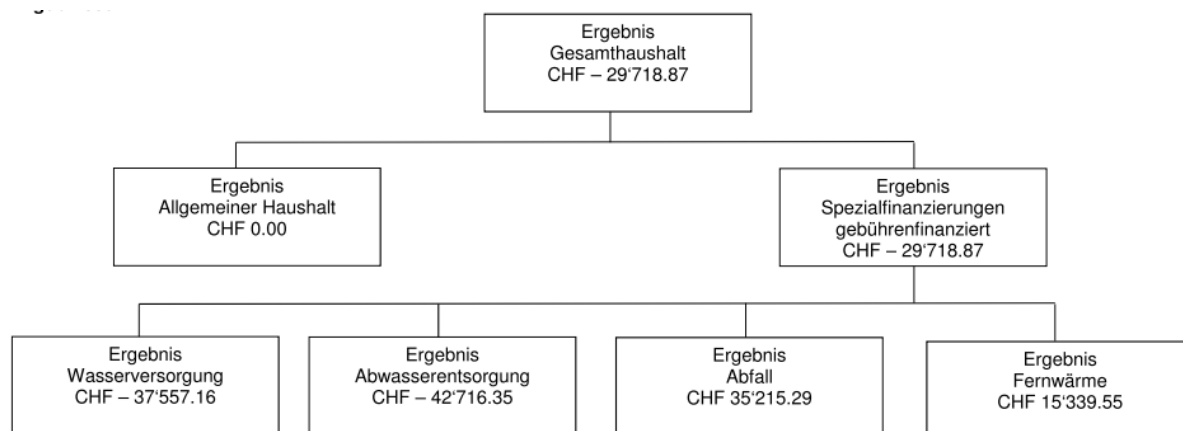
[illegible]

Ergebnis
Gesamthaushalt
CHF – 29'718.87

Ergebnis
Allgemeiner Haushalt
CHF 0.00

Ergebnis
Spezialfinanzierungen
gebührenfinanziert
CHF – 29'718.87

Ergebnis
Wasserversorgung
CHF – 37'557.16

Ergebnis
Abwasserentsorgung
CHF – 42'716.35

Ergebnis
Abfall
CHF 35'215.29

Ergebnis
Fernwärme
CHF 15'339.55